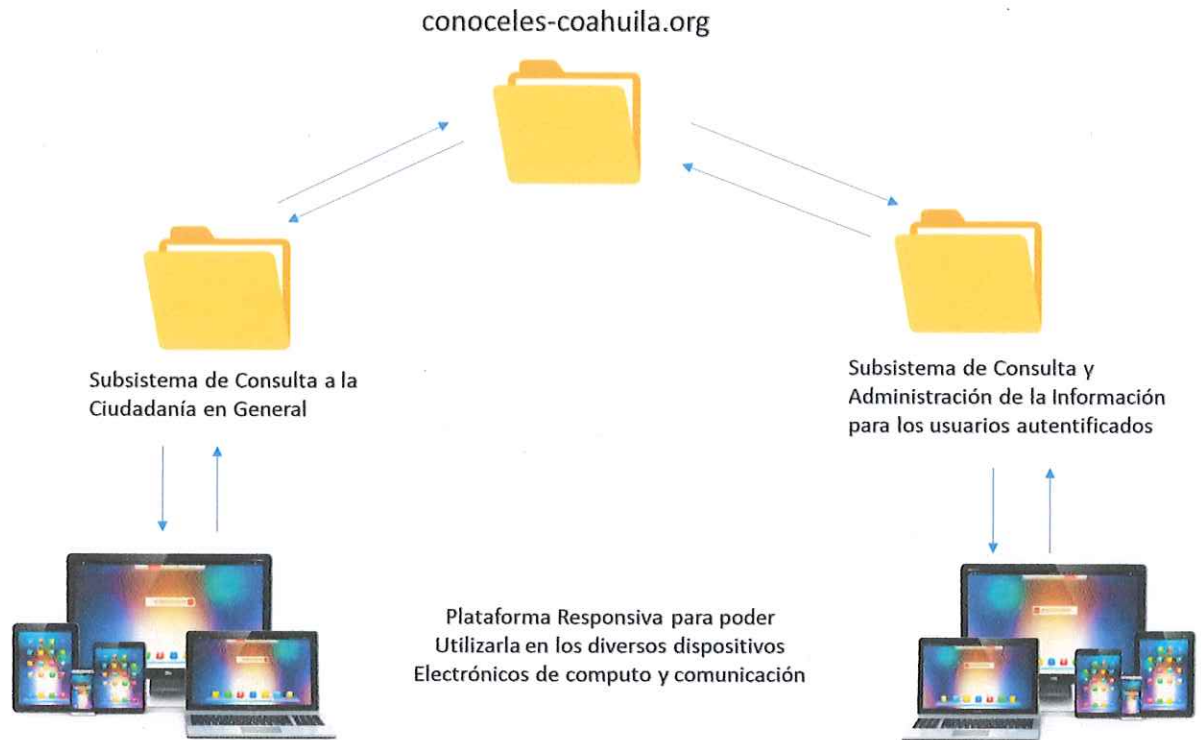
conoceles-coahuila.org

Subsistema de Consulta a la Ciudadanía en General

Subsistema de Consulta y Administración de la Información para los usuarios autentificados

Plataforma Responsiva para poder Utilizarla en los diversos dispositivos Electrónicos de computo y comunicación